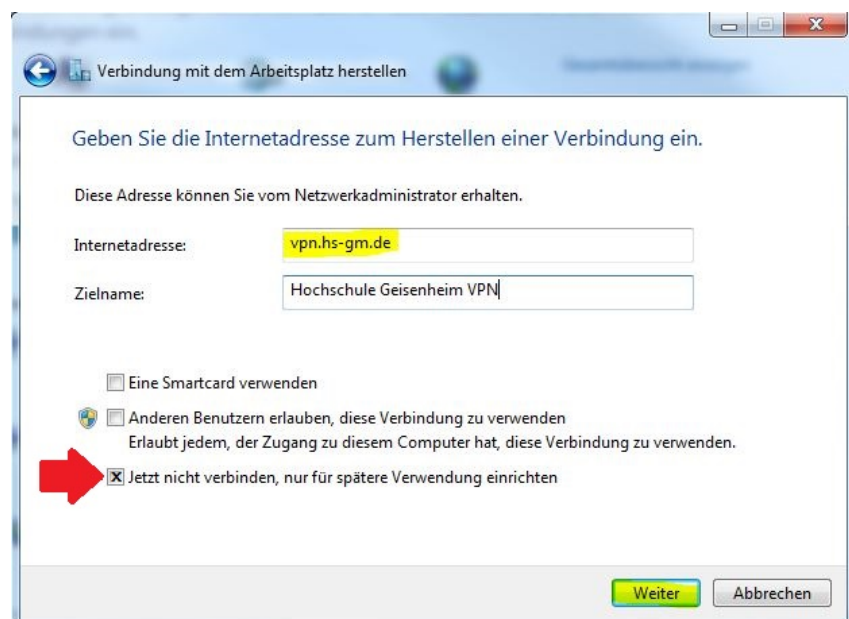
Verbindung mit dem Arbeitsplatz herstellen

Geben Sie die Internetadresse zum Herstellen einer Verbindung ein.

Diese Adresse können Sie vom Netzwerkadministrator erhalten.

Internetadresse: vpn.hs-gm.de

Zielname: Hochschule Geisenheim VPN

Eine Smartcard verwenden

Anderen Benutzern erlauben, diese Verbindung zu verwenden
Erlaubt jedem, der Zugang zu diesem Computer hat, diese Verbindung zu verwenden.

Jetzt nicht verbinden, nur für spätere Verwendung einrichten

Weiter

Abbrechen